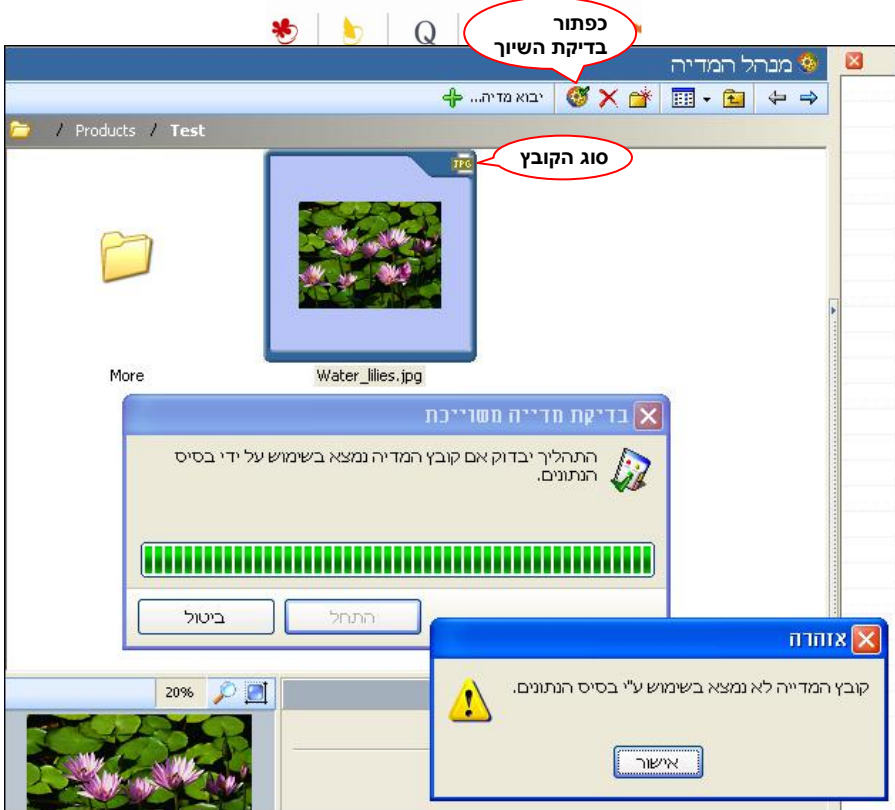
כפתור
בדיקת השיוך

מנהל המדיה

יבוא מדיה...

Products / Test

סוג הקובץ

JPG

More

Water_lilies.jpg

בדיקת מדייה משוייכת

התהליך יבדוק אם קובץ המדיה נמצא בשימוש על ידי בסיס הנתונים.

התחל

ביטול

20%

אזהרה

קובץ המדייה לא נמצא בשימוש ע"י בסיס הנתונים.

אישור